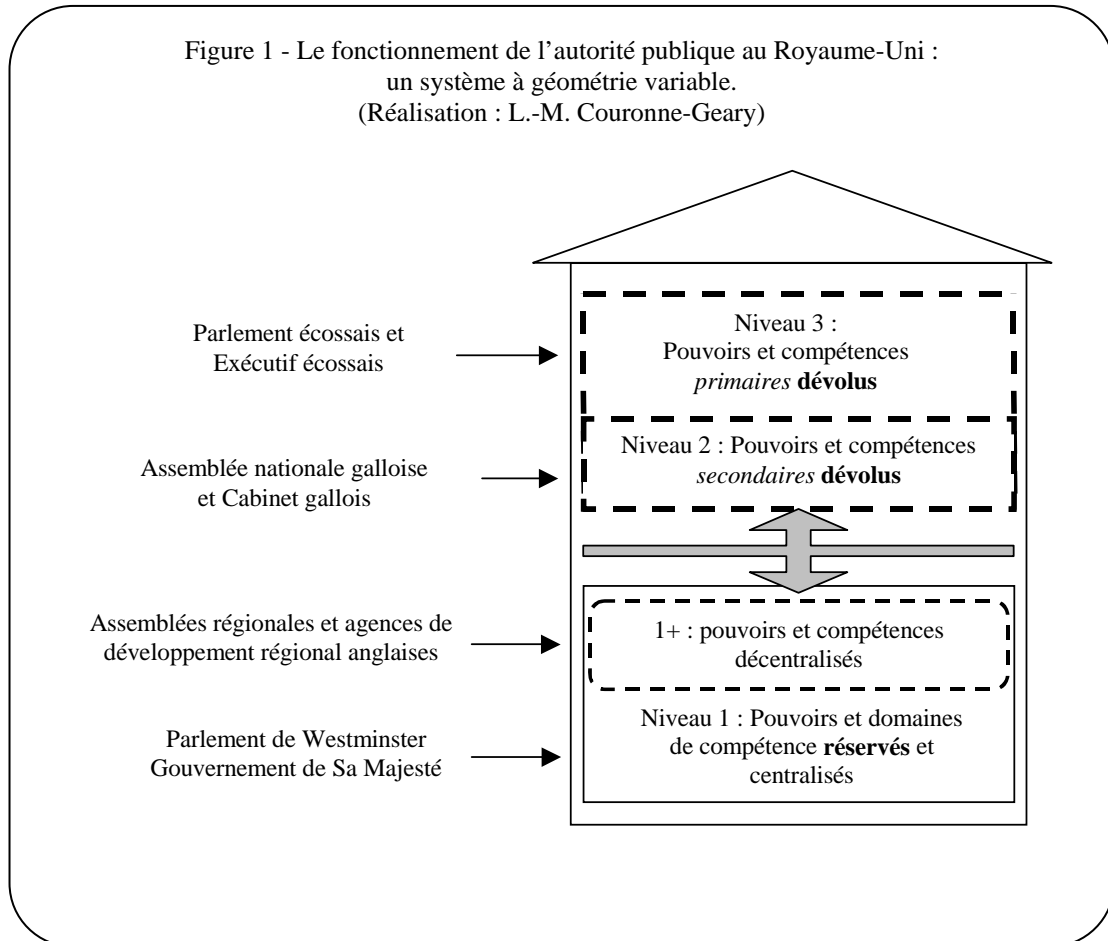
Figure 1 - Le fonctionnement de l'autorité publique au Royaume-Uni : un système à géométrie variable. (Réalisation : L.-M. Couronne-Geary)

Parlement écossais et Exécutif écossais

Niveau 3 : Pouvoirs et compétences *primaires* **dévolus**

Assemblée nationale galloise et Cabinet gallois

Niveau 2 : Pouvoirs et compétences *secondaires* **dévolus**

Assemblées régionales et agences de développement régional anglaises

1+ : pouvoirs et compétences décentralisés

Parlement de Westminster Gouvernement de Sa Majesté

Niveau 1 : Pouvoirs et domaines de compétence **réservés** et centralisés